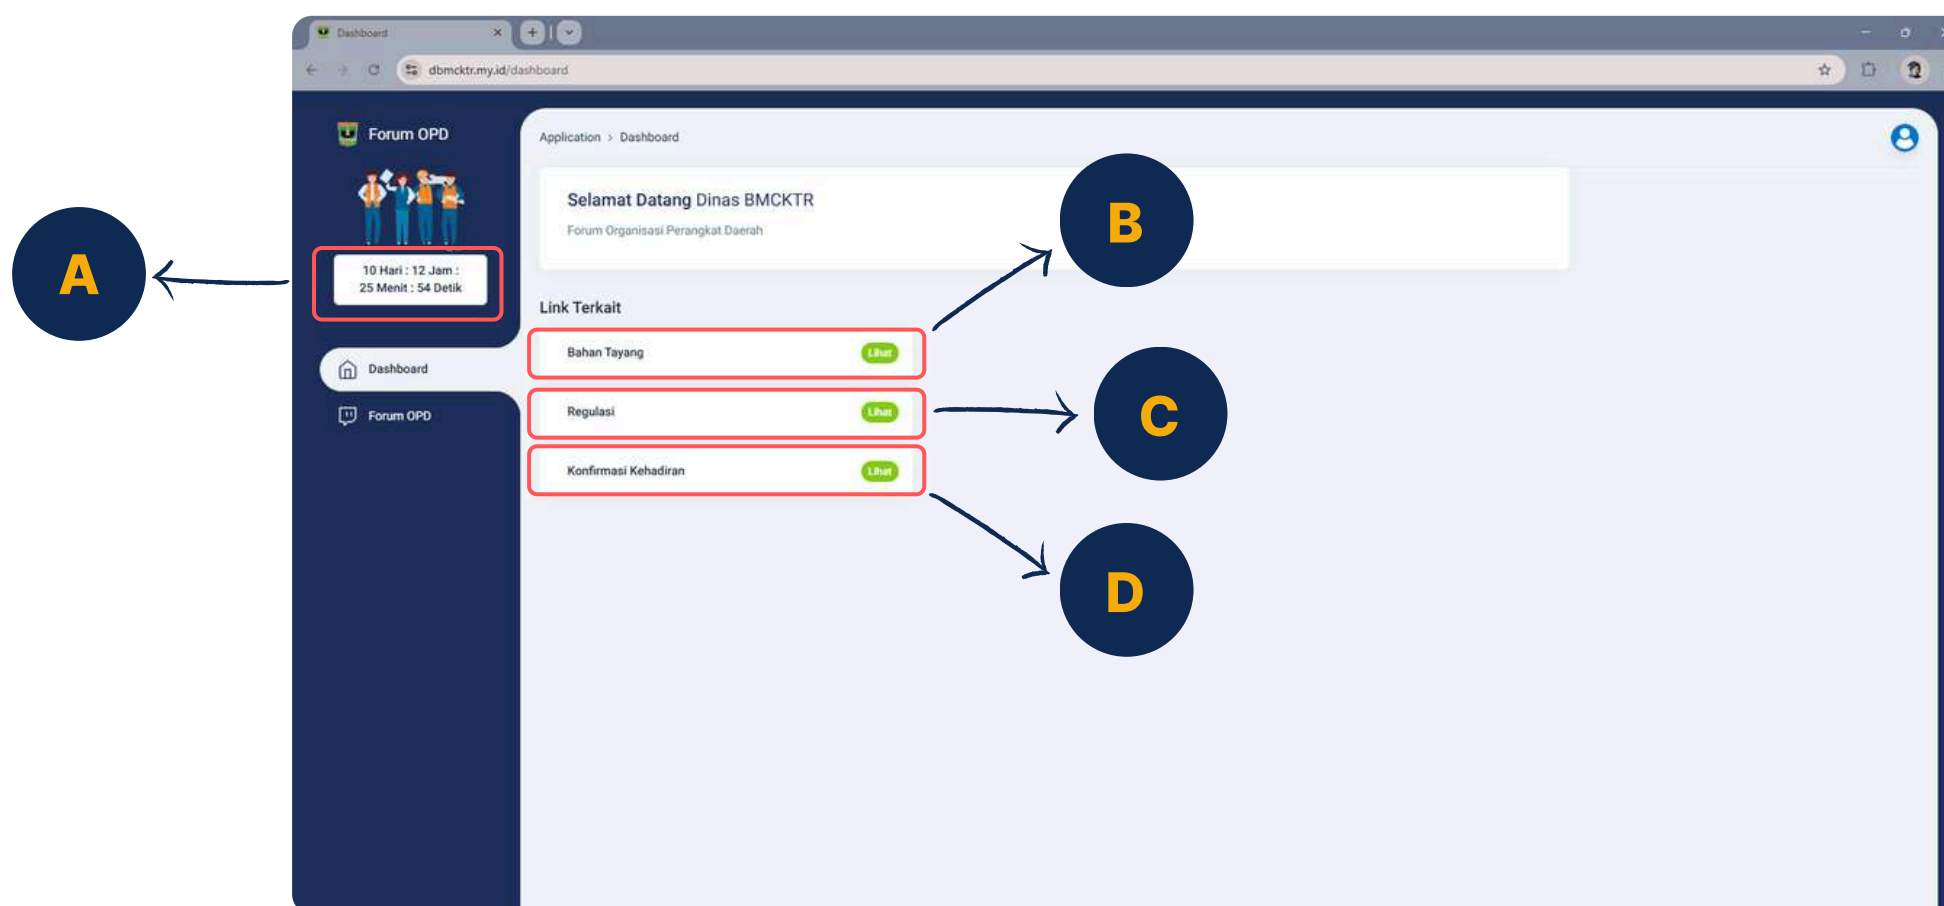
Dashboard

dbmcktr.my.id/dashboard

Forum OPD

10 Hari : 12 Jam : 25 Menit : 54 Detik

A

Dashboard

Forum OPD

Application › Dashboard

Selamat Datang Dinas BMCKTR

Forum Organisasi Perangkat Daerah

B

Link Terkait

Bahan Tayang Lihat

Regulasi Lihat

C

Konfirmasi Kehadiran Lihat

D